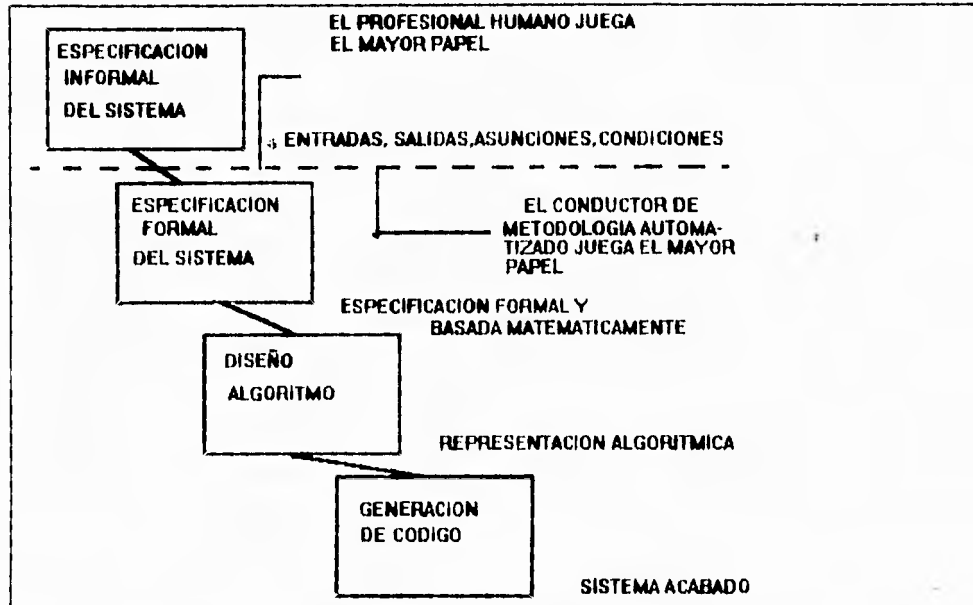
ESPECIFICACION INFORMAL DEL SISTEMA

EL PROFESIONAL HUMANO JUEGA EL MAYOR PAPEL

ENTRADAS, SALIDAS,ASUNCIONES,CONDICIONES

ESPECIFICACION FORMAL DEL SISTEMA

EL CONDUCTOR DE METODOLOGIA AUTOMATIZADO JUEGA EL MAYOR PAPEL

ESPECIFICACION FORMAL Y BASADA MATEMATICAMENTE

DISEÑO ALGORITMO

REPRESENTACION ALGORITMICA

GENERACION DE CODIGO

SISTEMA ACABADO